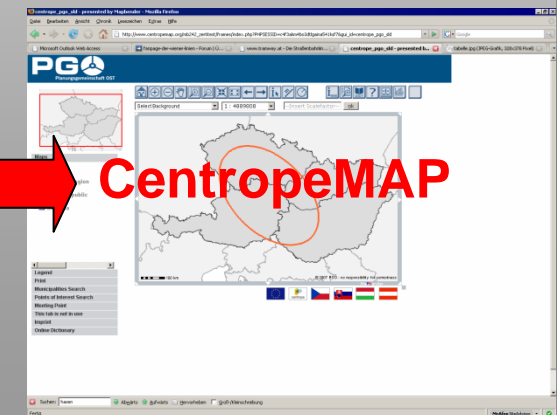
centrope_pgo_old - presented by Mapbender - Mozilla Firefox

Datei Bearbeiten Ansicht Chronik Lesezeichen Extras Hilfe

http://www.centropemap.org/php/42_zentbest/frames/index.php?PHPSESSID=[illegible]&gui_id=centrope_pgo_old

Google

Microsoft Outlook Web Access

Startpage-der-wiener-linien - Forum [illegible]

www.tramway.at - Die Straßenbahn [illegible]

centrope_pgo_old - presented b...

cabelle.jpg (JPEG-Grafik, 326x378 Pixel)

PGO Planungsgemeinschaft OST

Select Background

1 : 4889008

-- Insert Scalefactor --

ok

Main

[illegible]

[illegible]

CentropeMAP

© 2007 PGO - no responsibility for correctness

Legend

Print

Municipalities Search

Points of Interest Search

Meeting Point

This tab is not in use

Imprint

Online Dictionary

Suchen: hasen

Abwärts

Aufwärts

Hervorheben

Groß-/Kleinschreibung

Fertig